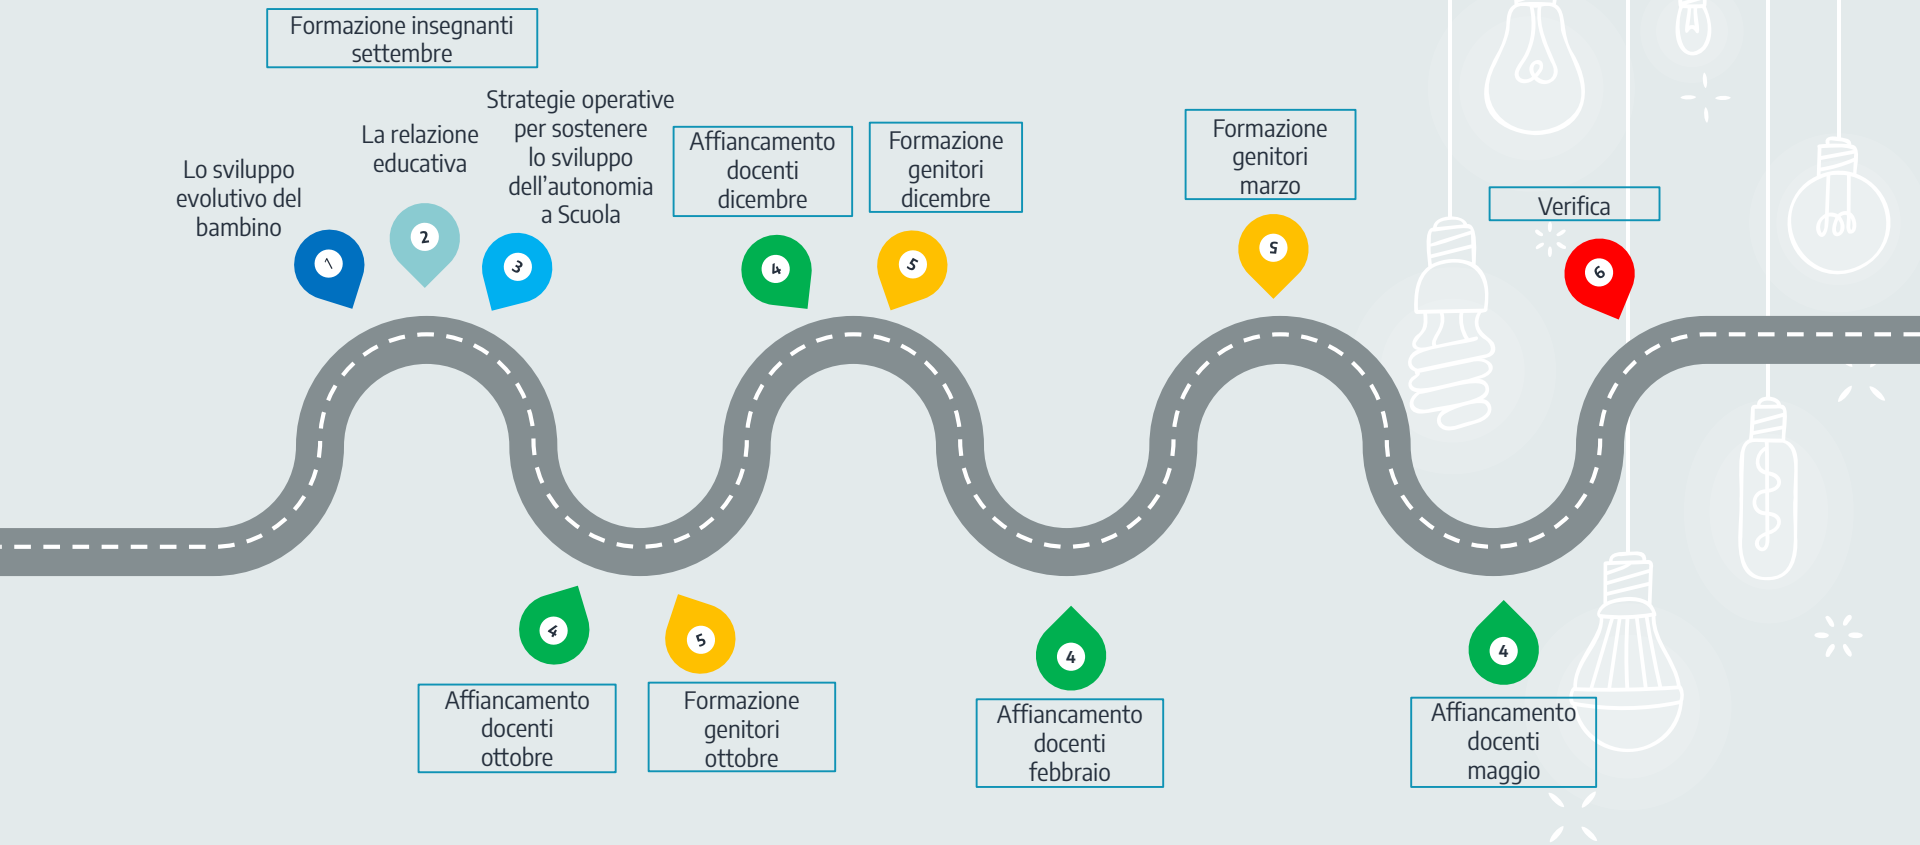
Formazione insegnanti settembre

Lo sviluppo evolutivo del bambino

1

La relazione educativa

2

Strategie operative per sostenere lo sviluppo dell'autonomia a Scuola

3

Affiancamento docenti dicembre

4

Formazione genitori dicembre

5

Formazione genitori marzo

5

Verifica

6

4

Affiancamento docenti ottobre

5

Formazione genitori ottobre

4

Affiancamento docenti febbraio

4

Affiancamento docenti maggio